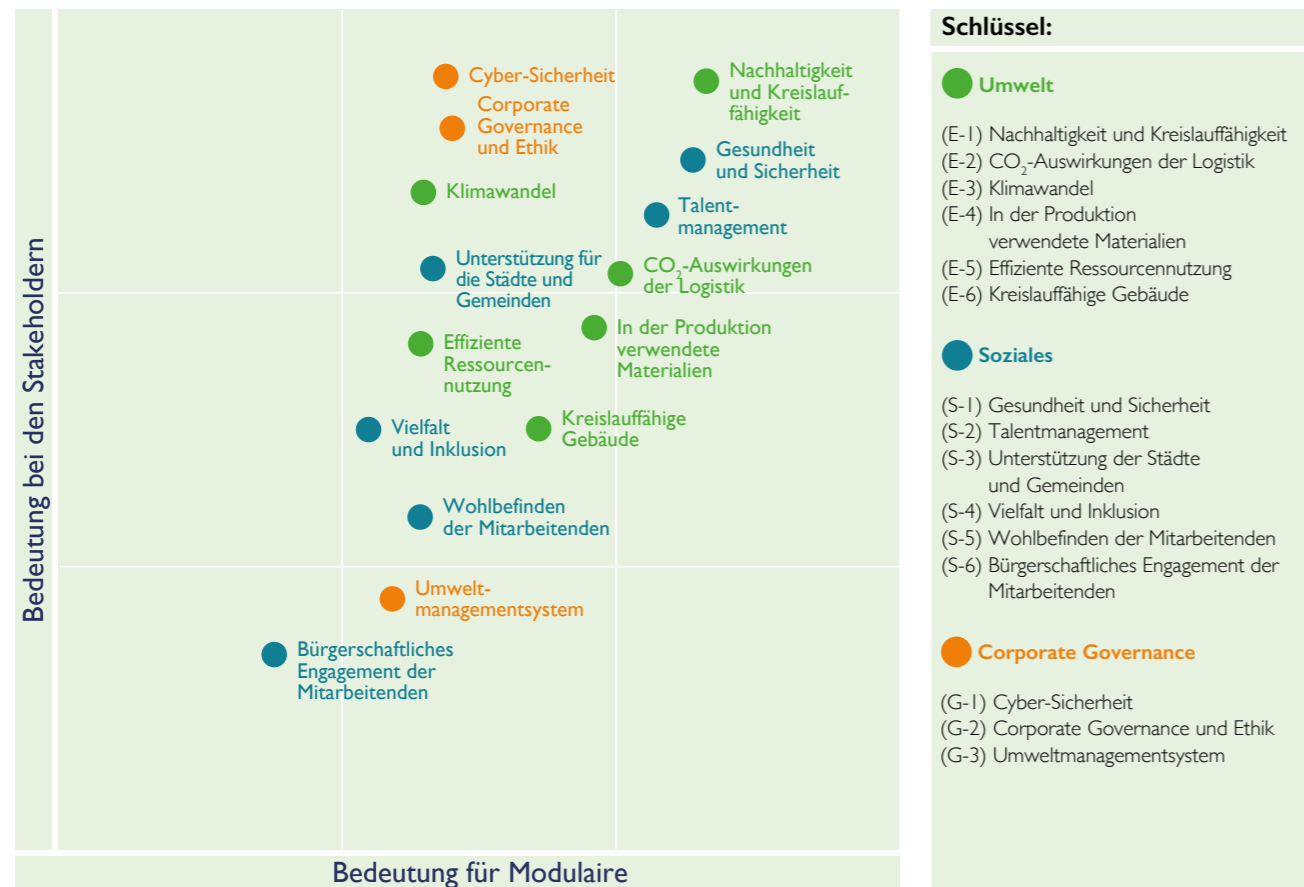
Bedeutung bei den Stakeholdern

Cyber-Sicherheit

Nachhaltigkeit und Kreislauffähigkeit

Corporate Governance und Ethik

Gesundheit und Sicherheit

Klimawandel

Talentmanagement

Unterstützung für die Städte und Gemeinden

$CO_2$-Auswirkungen der Logistik

In der Produktion verwendete Materialien

Effiziente Ressourcennutzung

Vielfalt und Inklusion

Kreislauffähige Gebäude

Wohlbefinden der Mitarbeitenden

Umweltmanagementsystem

Bürgerschaftliches Engagement der Mitarbeitenden

Bedeutung für Modulaire

Schlüssel:

Umwelt

(E-1) Nachhaltigkeit und Kreislauffähigkeit
(E-2) $CO_2$-Auswirkungen der Logistik
(E-3) Klimawandel
(E-4) In der Produktion verwendete Materialien
(E-5) Effiziente Ressourcennutzung
(E-6) Kreislauffähige Gebäude

Soziales

(S-1) Gesundheit und Sicherheit
(S-2) Talentmanagement
(S-3) Unterstützung der Städte und Gemeinden
(S-4) Vielfalt und Inklusion
(S-5) Wohlbefinden der Mitarbeitenden
(S-6) Bürgerschaftliches Engagement der Mitarbeitenden

Corporate Governance

(G-1) Cyber-Sicherheit
(G-2) Corporate Governance und Ethik
(G-3) Umweltmanagementsystem